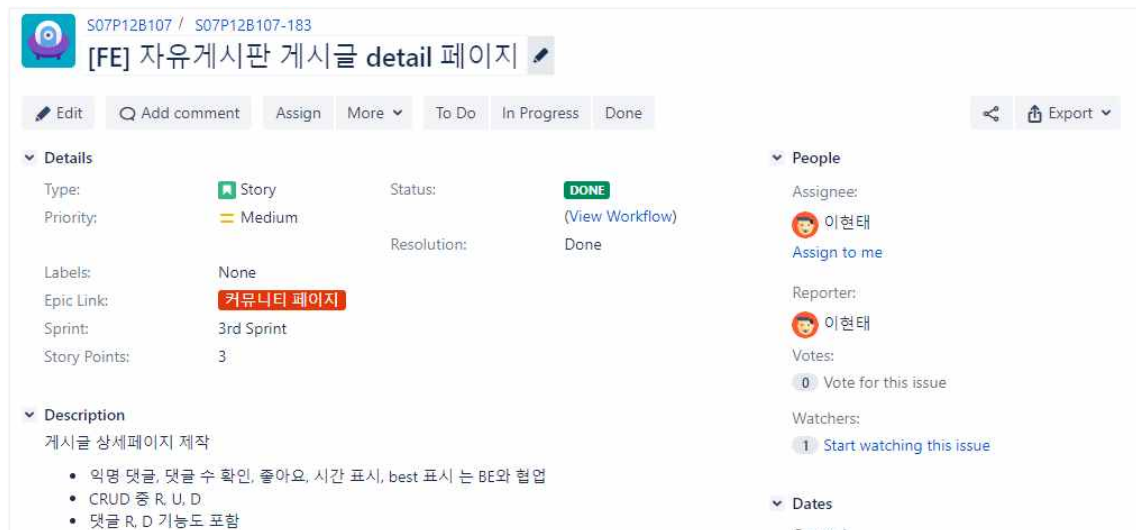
S07P12B107 / S07P12B107-183

[FE] 자유게시판 게시글 detail 페이지

Edit Add comment Assign More To Do In Progress Done Export

Details

Type: Story
Priority: Medium
Labels: None
Epic Link: 커뮤니티 페이지
Sprint: 3rd Sprint
Story Points: 3

Status: DONE
(View Workflow)
Resolution: Done

Description

게시글 상세페이지 제작

- 익명 댓글, 댓글 수 확인, 좋아요, 시간 표시, best 표시 는 BE와 협업
- CRUD 중 R, U, D
- 댓글 R, D 기능도 포함

People

Assignee:
이현태
Assign to me

Reporter:
이현태

Votes:
0 Vote for this issue

Watchers:
1 Start watching this issue

Dates